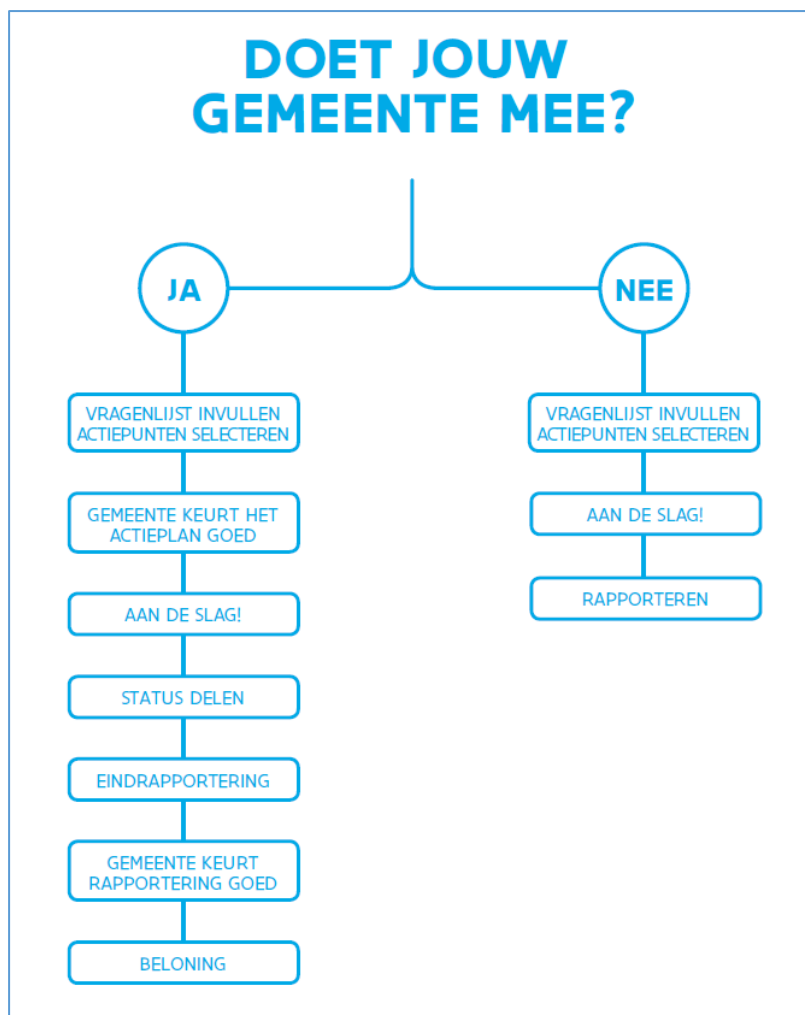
DOET JOUW GEMEENTE MEE?

JA

VRAGENLIJST INVULLEN ACTIEPUNTEN SELECTEREN

GEMEENTE KEURT HET ACTIEPLAN GOED

AAN DE SLAG!

STATUS DELEN

EINDRAPPORTERING

GEMEENTE KEURT RAPPORTERING GOED

BELONING

NEE

VRAGENLIJST INVULLEN ACTIEPUNTEN SELECTEREN

AAN DE SLAG!

RAPPORTEREN